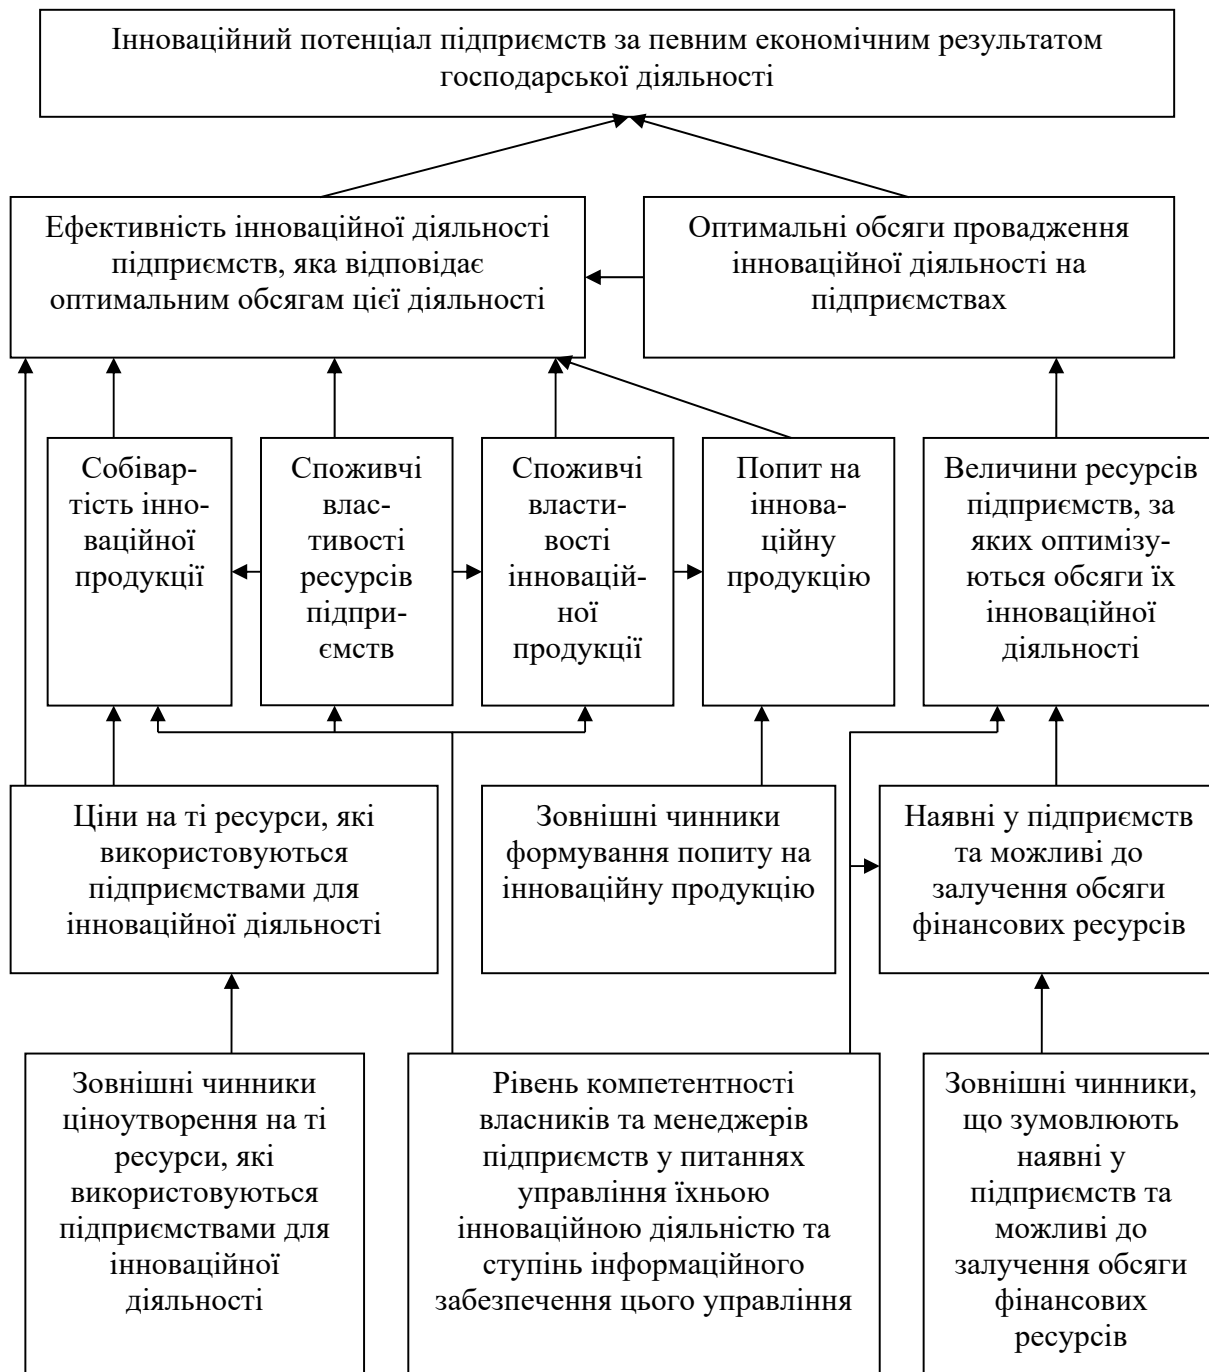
Інноваційний потенціал підприємств за певним економічним результатом господарської діяльності

Ефективність інноваційної діяльності підприємств, яка відповідає оптимальним обсягам цієї діяльності

Оптимальні обсяги провадження інноваційної діяльності на підприємствах

Собівартість інноваційної продукції

Споживчі властивості ресурсів підприємств

Споживчі властивості інноваційної продукції

Попит на інноваційну продукцію

Величини ресурсів підприємств, за яких оптимізуються обсяги їх інноваційної діяльності

Ціни на ті ресурси, які використовуються підприємствами для інноваційної діяльності

Зовнішні чинники формування попиту на інноваційну продукцію

Наявні у підприємств та можливі до залучення обсяги фінансових ресурсів

Зовнішні чинники ціноутворення на ті ресурси, які використовуються підприємствами для інноваційної діяльності

Рівень компетентності власників та менеджерів підприємств у питаннях управління їхньою інноваційною діяльністю та ступінь інформаційного забезпечення цього управління

Зовнішні чинники, що зумовлюють наявні у підприємств та можливі до залучення обсяги фінансових ресурсів